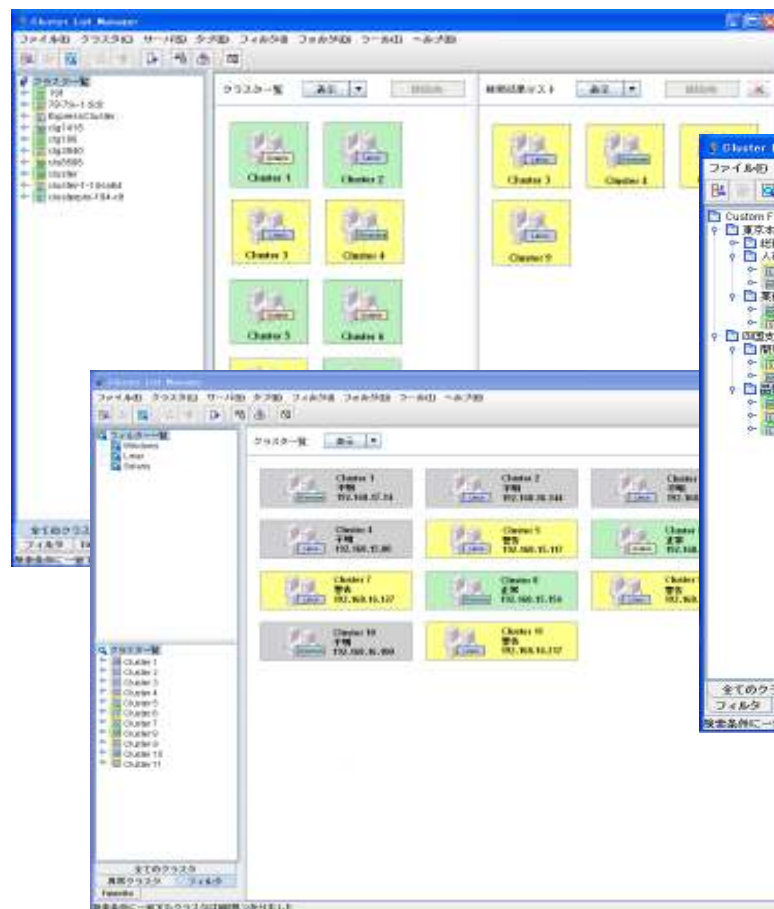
Cluster List Manager
ファイル(F) クラスタ(C) サーバ(S) タブ(B) フィルタ(I) フォルダ(D) ツール(T) ヘルプ(H)

クラスタ一覧
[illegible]
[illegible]
ExpressCluster
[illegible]
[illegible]
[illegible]
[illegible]
cluster
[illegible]
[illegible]

クラスター覧 表示
Cluster 1
Cluster 2
Cluster 3
Cluster 4
Cluster 5
Cluster 6

検索結果リスト 表示
Cluster 3
Cluster 4
Cluster 9

全てのクラスタ
フィルタ

Cluster List Manager
ファイル(F) クラスタ(C) サーバ(S) タブ(B) フィルタ(I) フォルダ(D) ツール(T) ヘルプ(H)

フィルター覧
Windows
Linux
Solaris

クラスター覧 表示
Cluster 1 停止 192.168.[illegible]
Cluster 2 停止 192.168.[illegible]
Cluster 4 停止 192.168.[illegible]
Cluster 5 警告 192.168.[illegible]
Cluster 7 警告 192.168.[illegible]
Cluster 8 正常 192.168.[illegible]
Cluster 10 停止 192.168.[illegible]
Cluster 11 警告 192.168.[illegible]

クラスター覧
Cluster 1
Cluster 2
Cluster 3
Cluster 4
Cluster 5
Cluster 6
Cluster 7
Cluster 8
Cluster 9
Cluster 10
Cluster 11

全てのクラスタ
異常クラスタ フィルタ
Favorite
検索条件に一致するクラスタは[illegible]

Cluster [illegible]
ファイル(F)
Custom F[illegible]
東京本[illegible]
全てのクラ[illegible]
フィルタ
検索条件に一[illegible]